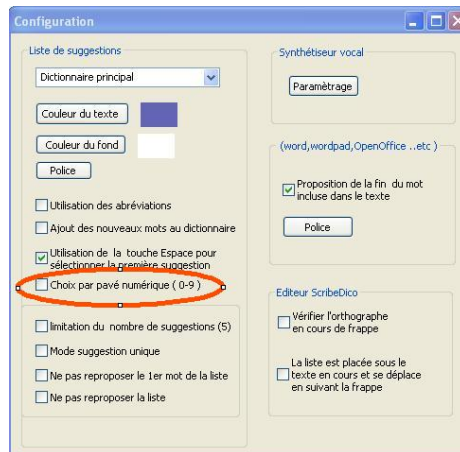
Configuration

Liste de suggestions

Dictionnaire principal

Couleur du texte

Couleur du fond

Police

Utilisation des abréviations

Ajout des nouveaux mots au dictionnaire

Utilisation de la touche Espace pour sélectionner la première suggestion

Choix par pavé numérique ( 0-9 )

limitation du nombre de suggestions (5)

Mode suggestion unique

Ne pas reproposer le 1er mot de la liste

Ne pas reproposer la liste

Synthétiseur vocal

Paramètrage

(word,wordpad,OpenOffice ..etc )

Proposition de la fin du mot incluse dans le texte

Police

Editeur ScribeDico

Vérifier l'orthographe en cours de frappe

La liste est placée sous le texte en cours et se déplace en suivant la frappe